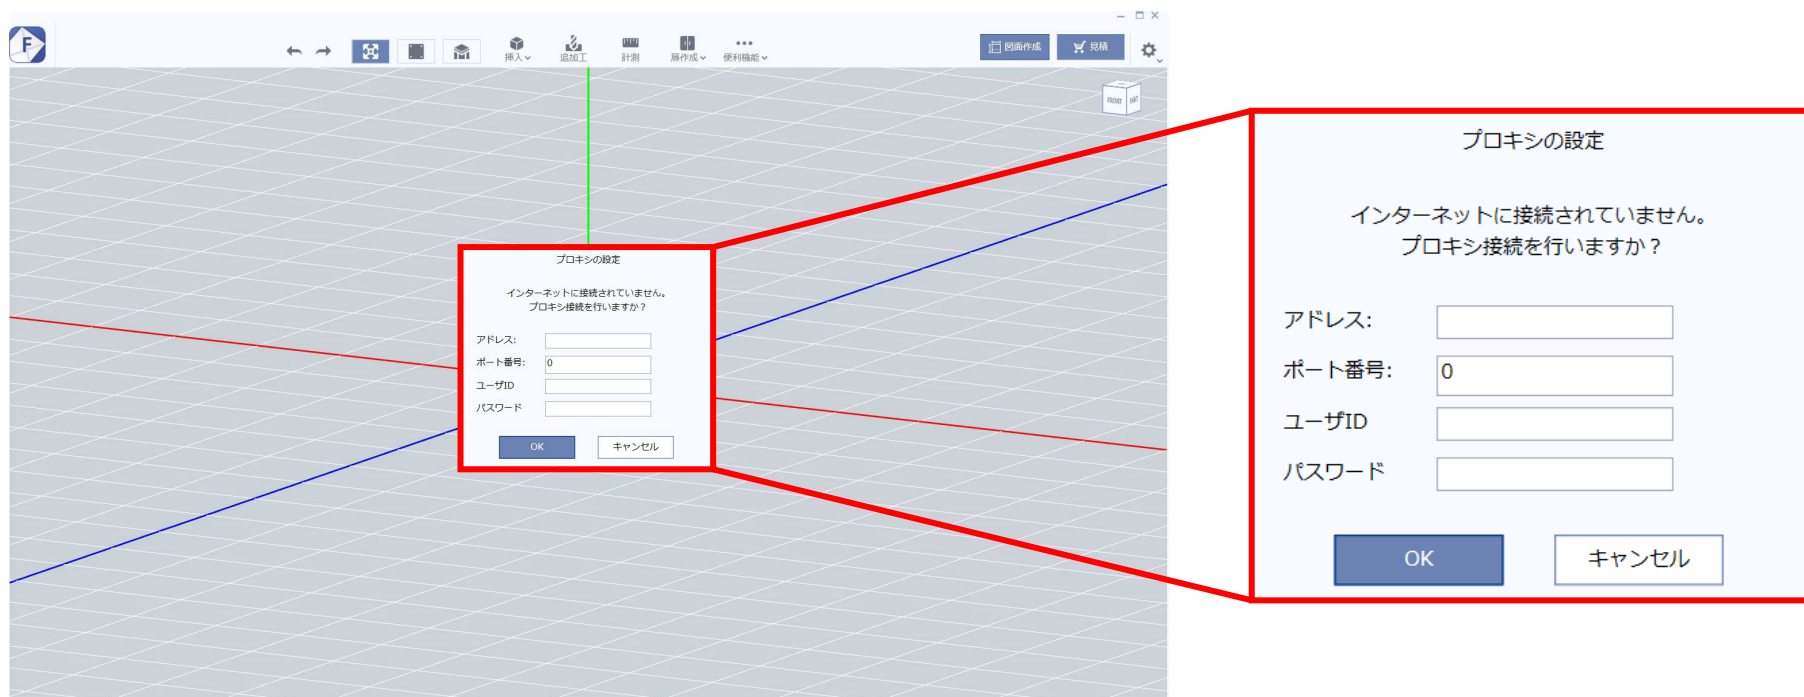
挿入 追加工 計測 扉作成 便利機能 図面作成 見積

FRONT

プロキシの設定

インターネットに接続されていません。
プロキシ接続を行いますか？

アドレス:
ポート番号: 0
ユーザID
パスワード

OK キャンセル

プロキシの設定

インターネットに接続されていません。
プロキシ接続を行いますか？

アドレス:
ポート番号: 0
ユーザID
パスワード

OK キャンセル